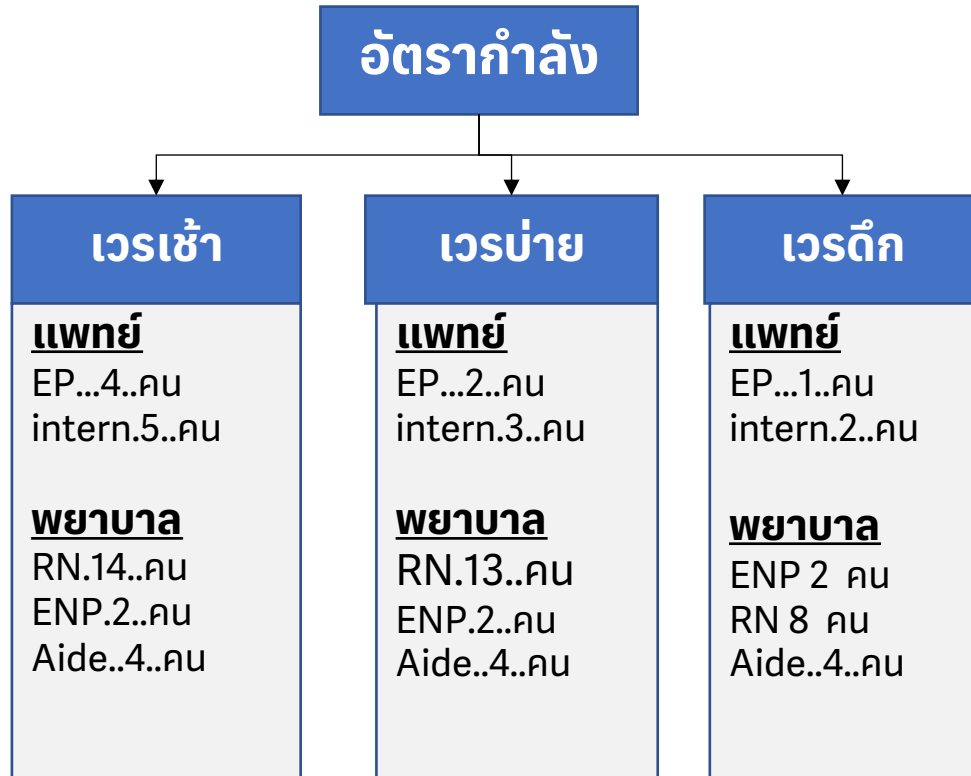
อัตรากำลัง

เวรเช้า

แพทย์
EP...4..คน
intern.5..คน

พยาบาล
RN.14..คน
ENP.2..คน
Aide..4..คน

เวรบ่าย

แพทย์
EP...2..คน
intern.3..คน

พยาบาล
RN.13..คน
ENP.2..คน
Aide..4..คน

เวรดึก

แพทย์
EP...1..คน
intern.2..คน

พยาบาล
ENP 2 คน
RN 8 คน
Aide..4..คน